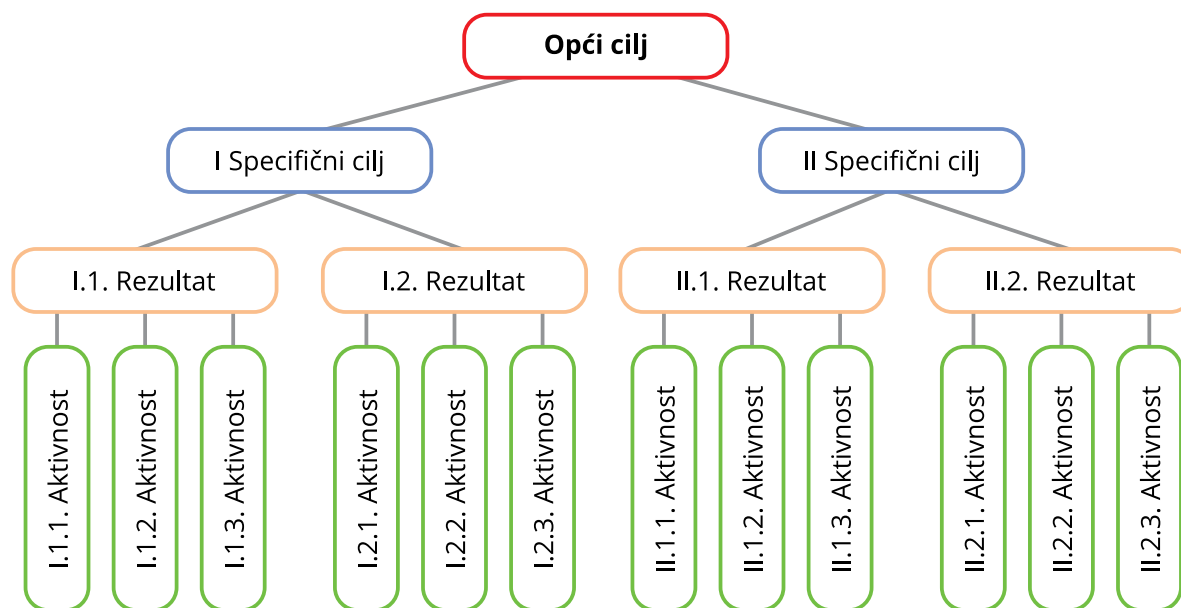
Opći cilj

I Specifični cilj

II Specifični cilj

I.1. Rezultat

I.2. Rezultat

II.1. Rezultat

II.2. Rezultat

I.1.1. Aktivnost

I.1.2. Aktivnost

I.1.3. Aktivnost

I.2.1. Aktivnost

I.2.2. Aktivnost

I.2.3. Aktivnost

II.1.1. Aktivnost

II.1.2. Aktivnost

II.1.3. Aktivnost

II.2.1. Aktivnost

II.2.2. Aktivnost

II.2.3. Aktivnost